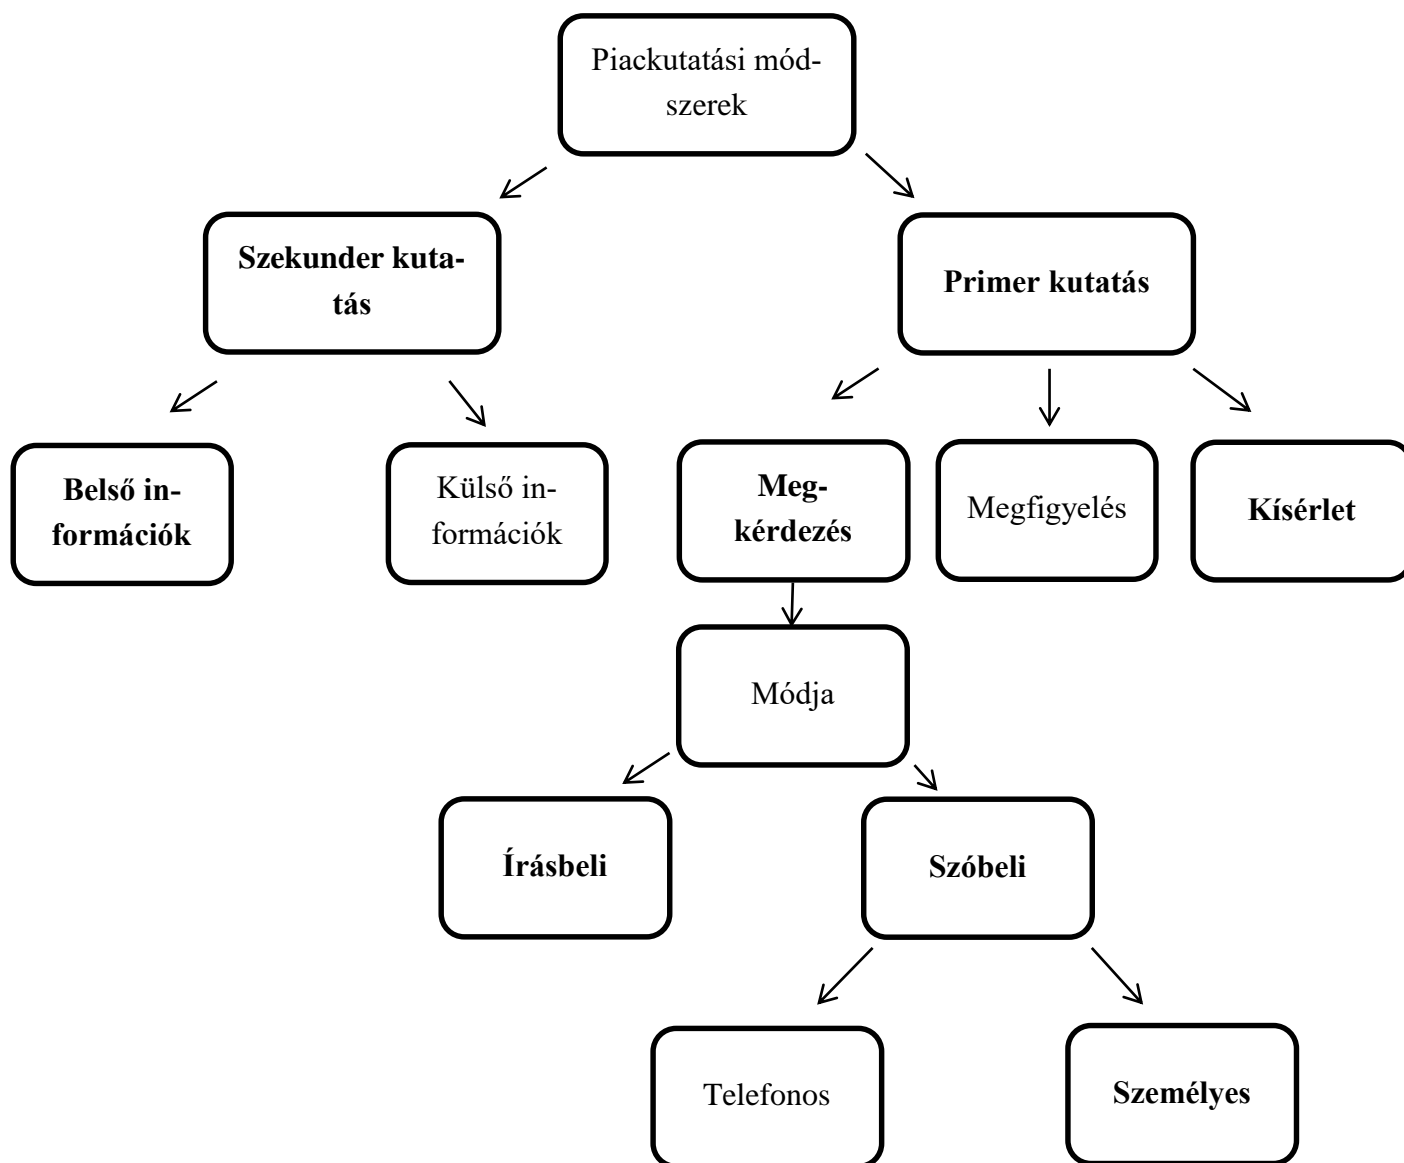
Piackutatási módszerek

**Szekunder kutatás**

**Primer kutatás**

**Belső információk**

Külső információk

**Megkérdezés**

Megfigyelés

**Kísérlet**

Módja

**Írásbeli**

**Szóbeli**

Telefonos

**Személyes**